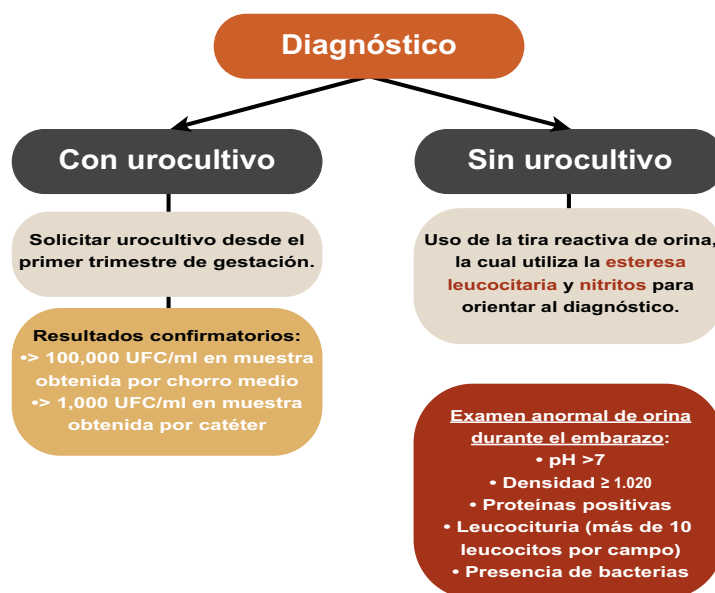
Diagnóstico

Con urocultivo

Solicitar urocultivo desde el primer trimestre de gestación.

Resultados confirmatorios:
•> 100,000 UFC/ml en muestra obtenida por chorro medio
•> 1,000 UFC/ml en muestra obtenida por catéter

Sin urocultivo

Uso de la tira reactiva de orina, la cual utiliza la esterasa leucocitaria y nitritos para orientar al diagnóstico.

Examen anormal de orina durante el embarazo:
• pH >7
• Densidad ≥ 1.020
• Proteínas positivas
• Leucocituria (más de 10 leucocitos por campo)
• Presencia de bacterias